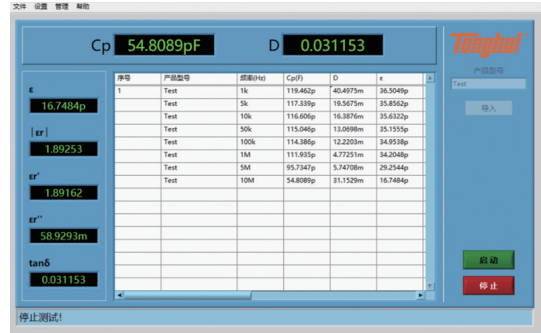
文件 设置 管理 帮助

Cp 54.8089pF D 0.031153

Tonghui

产品型号
Test
导入

ε
16.7484p
|εr|
1.89253
εr'
1.89162
εr''
58.9293m
tanδ
0.031153

| 序号 | 产品型号 | 频率(Hz) | Cp(F) | D | ε |
|---|---|---|---|---|---|
| 1 | Test | 1k | 119.462p | 40.4975m | 36.5049p |
| | Test | 5k | 117.339p | 19.5675m | 35.8562p |
| | Test | 10k | 116.606p | 16.3876m | 35.6322p |
| | Test | 50k | 115.046p | 13.0698m | 35.1555p |
| | Test | 100k | 114.386p | 12.2203m | 34.9538p |
| | Test | 1M | 111.935p | 4.77251m | 34.2048p |
| | Test | 5M | 95.7347p | 5.74708m | 29.2544p |
| | Test | 10M | 54.8089p | 31.1529m | 16.7484p |

启动
停止

停止测试!